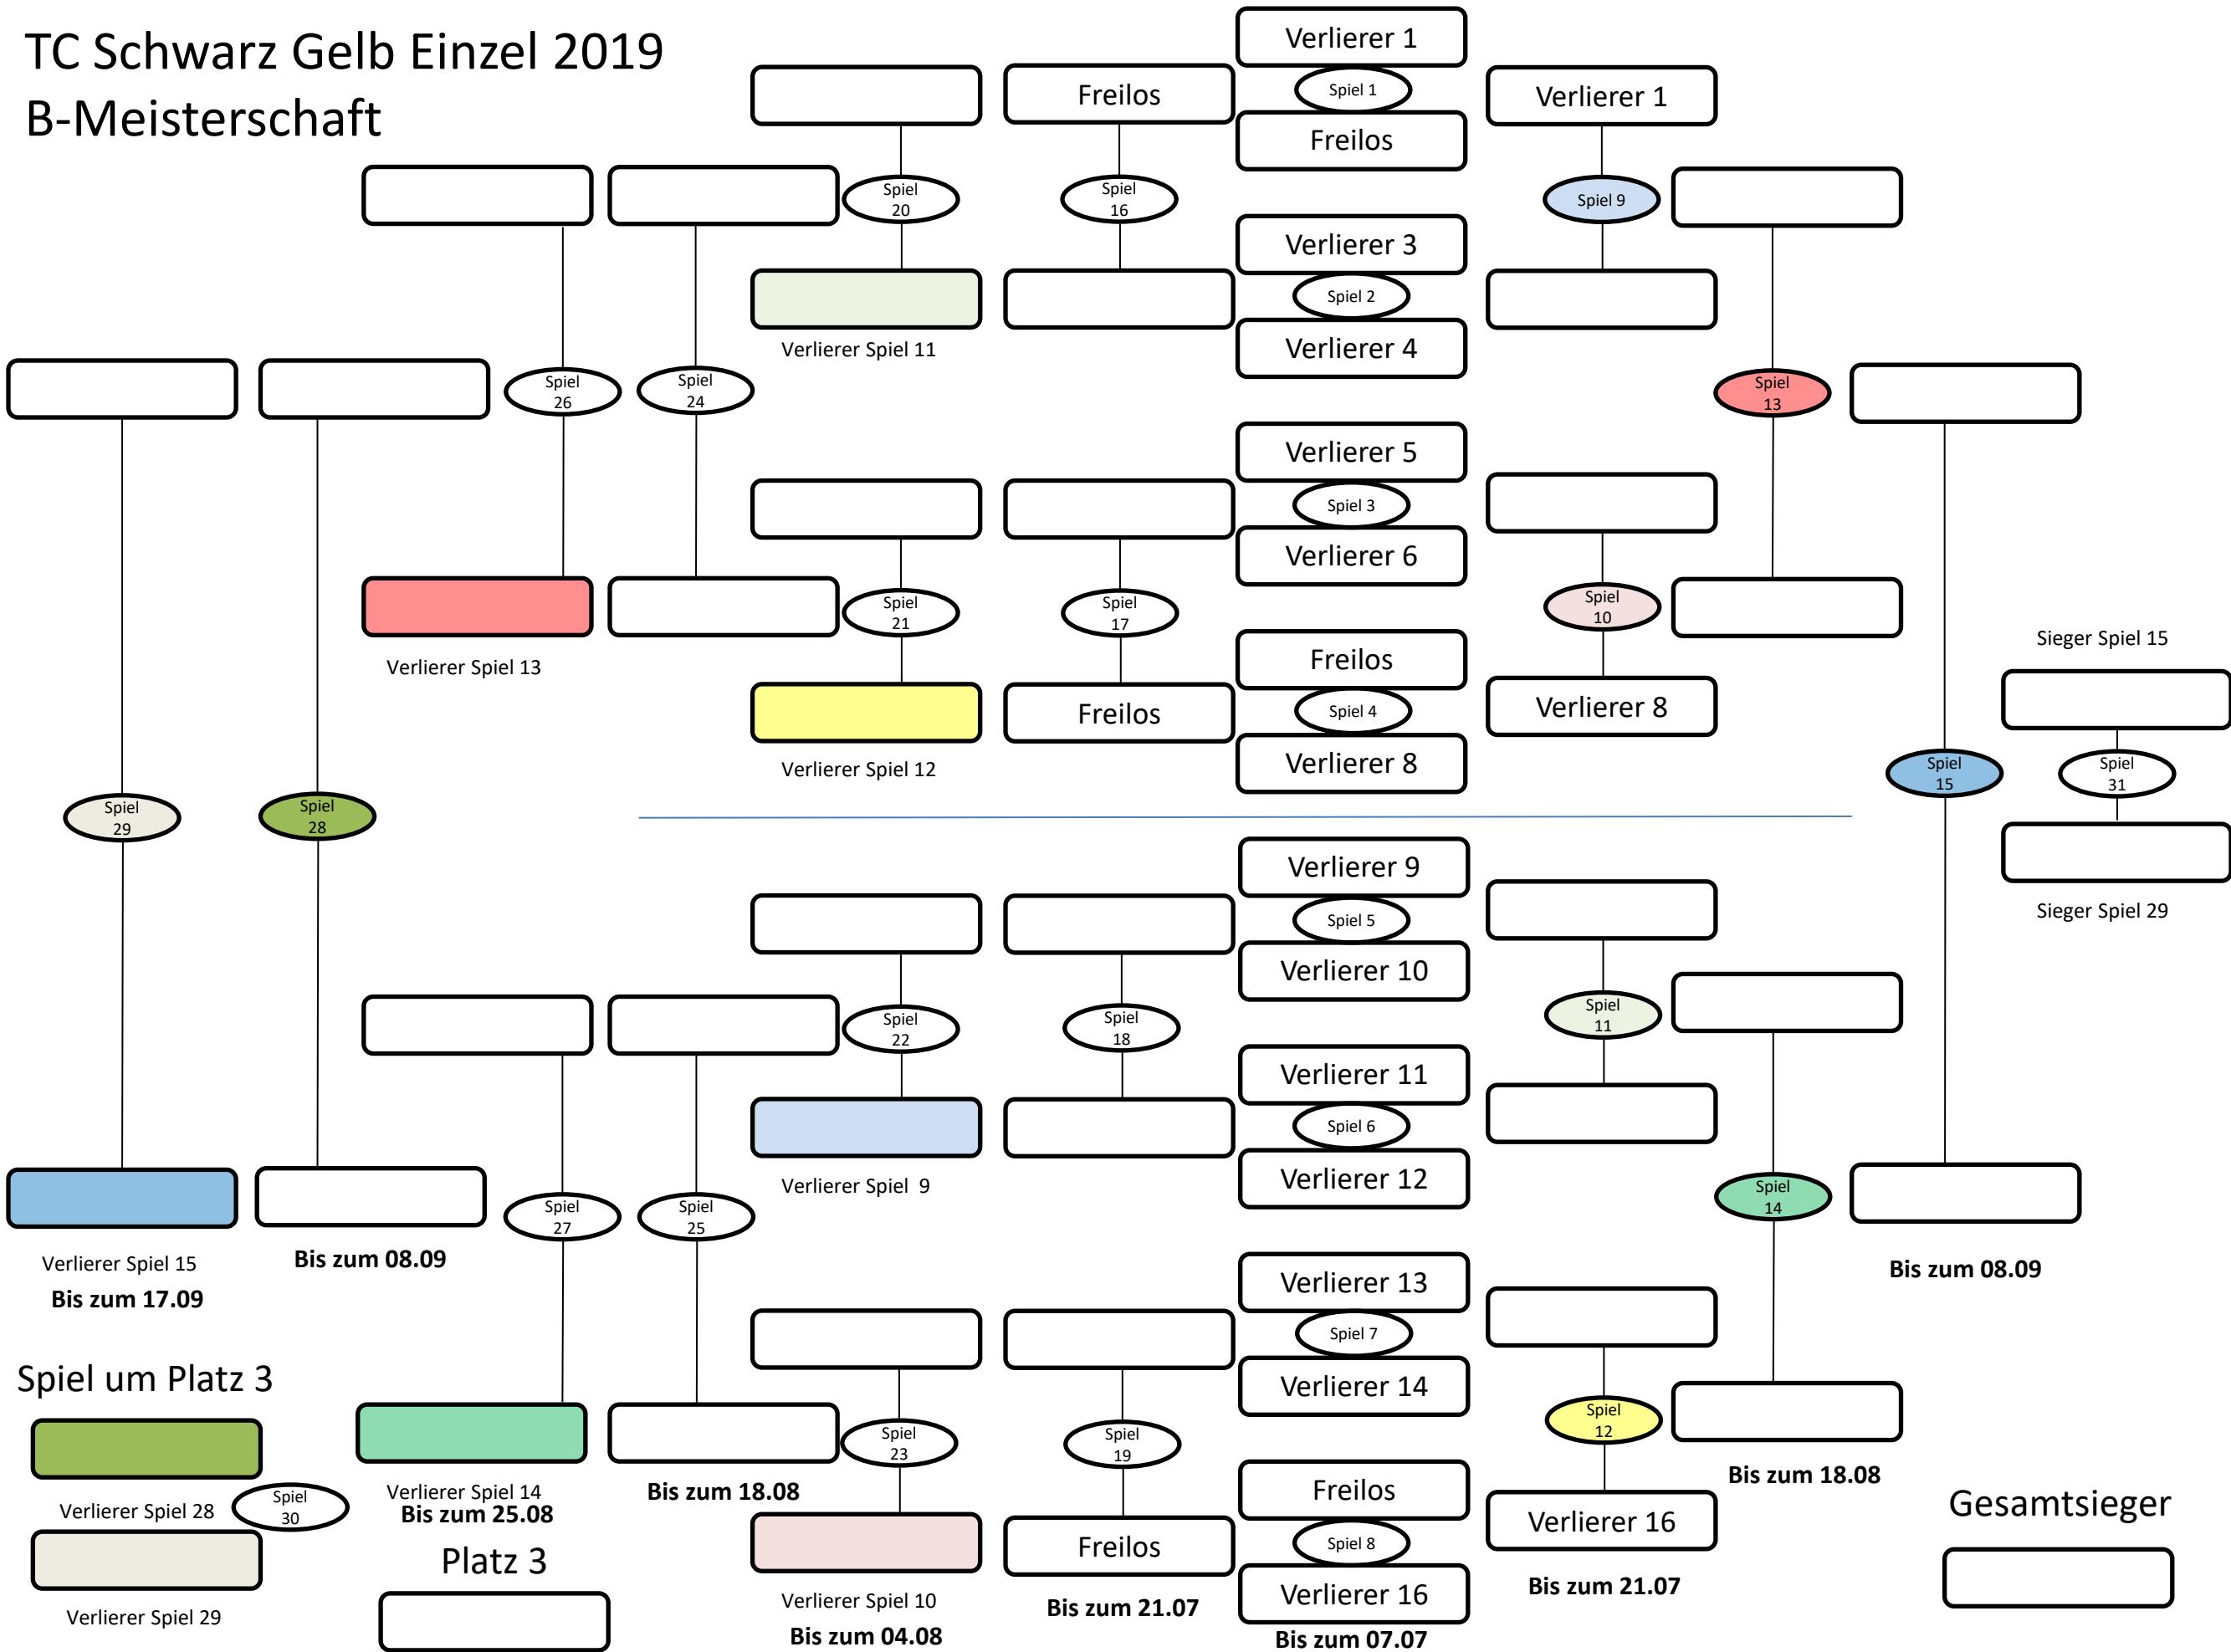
TC Schwarz Gelb Einzel 2019
B-Meisterschaft

Verlierer 1
Spiel 1
Freilos
Freilos
Verlierer 1
Spiel 20
Spiel 16
Spiel 9
Verlierer 3
Spiel 2
Verlierer 4
Verlierer Spiel 11
Spiel 26
Spiel 24
Spiel 13
Verlierer 5
Spiel 3
Verlierer 6
Spiel 21
Spiel 17
Spiel 10
Verlierer Spiel 13
Freilos
Spiel 4
Verlierer 8
Freilos
Verlierer 8
Verlierer Spiel 12
Sieger Spiel 15
Spiel 15
Spiel 31
Spiel 29
Spiel 28
Sieger Spiel 29
Verlierer 9
Spiel 5
Verlierer 10
Spiel 22
Spiel 18
Spiel 11
Verlierer 11
Spiel 6
Verlierer 12
Verlierer Spiel 9
Spiel 27
Spiel 25
Spiel 14
Verlierer Spiel 15
Bis zum 17.09
Bis zum 08.09
Bis zum 08.09
Verlierer 13
Spiel 7
Verlierer 14
Spiel um Platz 3
Spiel 23
Spiel 19
Spiel 12
Bis zum 18.08
Verlierer Spiel 14
Bis zum 25.08
Bis zum 18.08
Verlierer Spiel 28
Spiel 30
Freilos
Spiel 8
Verlierer 16
Verlierer 16
Gesamtsieger
Platz 3
Freilos
Verlierer Spiel 10
Bis zum 04.08
Verlierer Spiel 29
Bis zum 21.07
Bis zum 21.07
Bis zum 07.07